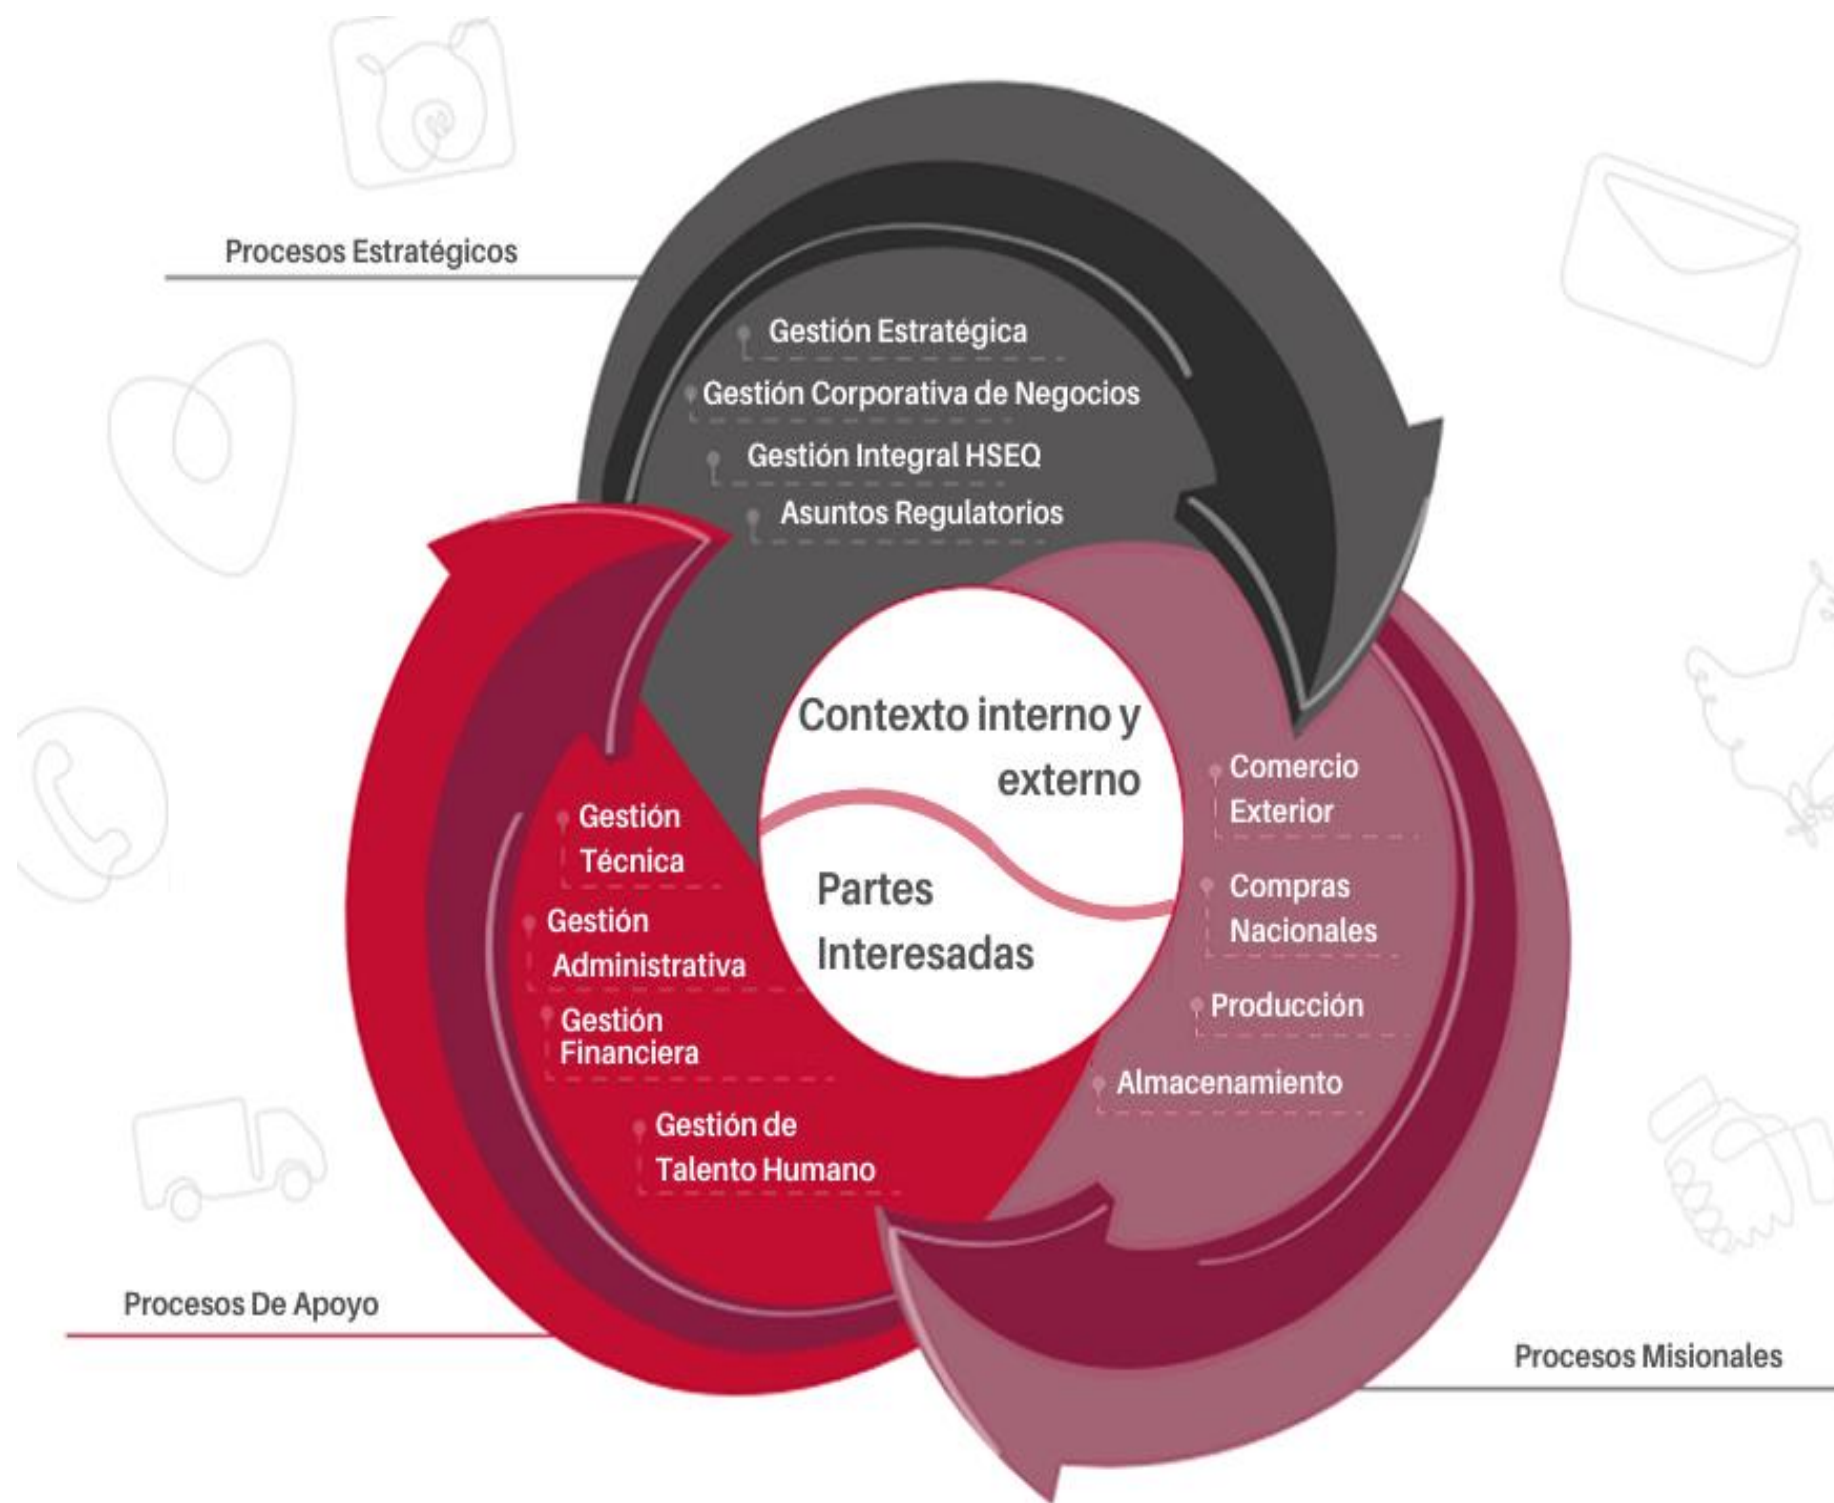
Procesos Estratégicos

Gestión Estratégica
Gestión Corporativa de Negocios
Gestión Integral HSEQ
Asuntos Regulatorios

Contexto interno y externo

Partes Interesadas

Comercio Exterior
Compras Nacionales
Producción
Almacenamiento

Gestión Técnica
Gestión Administrativa
Gestión Financiera
Gestión de Talento Humano

Procesos De Apoyo

Procesos Misionales